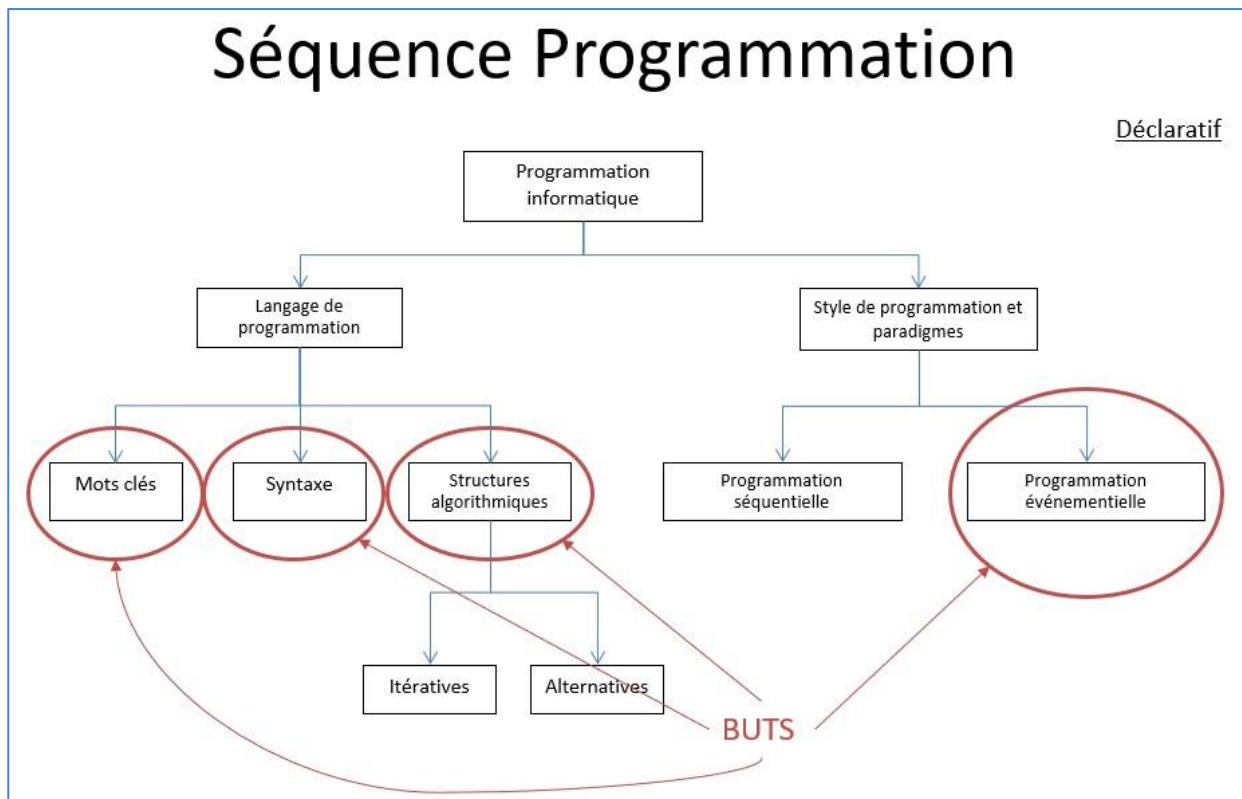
Séquence Programmation

Déclaratif

Programmation informatique

Langage de programmation

Style de programmation et paradigmes

Mots clés

Syntaxe

Structures algorithmiques

Programmation séquentielle

Programmation événementielle

Itératives

Alternatives

BUTS